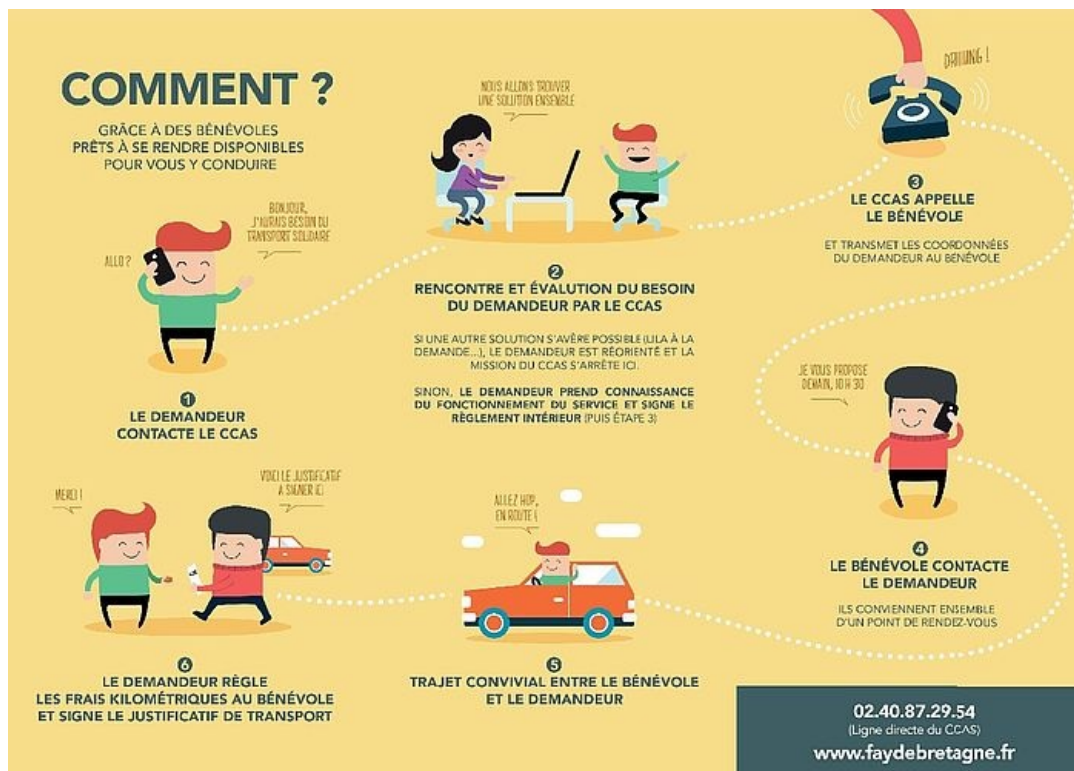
COMMENT ?

GRÂCE À DES BÉNÉVOLES PRÊTS À SE RENDRE DISPONIBLES POUR VOUS Y CONDUIRE

ALLO ?

BONJOUR, J'AURAIS BESOIN DU TRANSPORT SOLIDAIRE

1
LE DEMANDEUR CONTACTE LE CCAS

NOUS ALLONS TROUVER UNE SOLUTION ENSEMBLE

2
RENCONTRE ET ÉVALUTION DU BESOIN DU DEMANDEUR PAR LE CCAS

SI UNE AUTRE SOLUTION S'AVÈRE POSSIBLE (LILA À LA DEMANDE...), LE DEMANDEUR EST RÉORIENTÉ ET LA MISSION DU CCAS S'ARRÊTE ICI.

SINON, LE DEMANDEUR PREND CONNAISSANCE DU FONCTIONNEMENT DU SERVICE ET SIGNE LE RÈGLEMENT INTÉRIEUR (PUIS ÉTAPE 3)

DRIIING !

3
LE CCAS APPELLE LE BÉNÉVOLE

ET TRANSMET LES COORDONNÉES DU DEMANDEUR AU BÉNÉVOLE

JE VOUS PROPOSE DEMAIN, 10H 30

4
LE BÉNÉVOLE CONTACTE LE DEMANDEUR

ILS CONVIENNENT ENSEMBLE D'UN POINT DE RENDEZ-VOUS

ALLEZ HOP, EN ROUTE !

5
TRAJET CONVIVIAL ENTRE LE BÉNÉVOLE ET LE DEMANDEUR

MERCI !

VOICI LE JUSTIFICATIF À SIGNER ICI

6
LE DEMANDEUR RÈGLE LES FRAIS KILOMÉTRIQUES AU BÉNÉVOLE ET SIGNE LE JUSTIFICATIF DE TRANSPORT

02.40.87.29.54
(Ligne directe du CCAS)
www.faydebretagne.fr